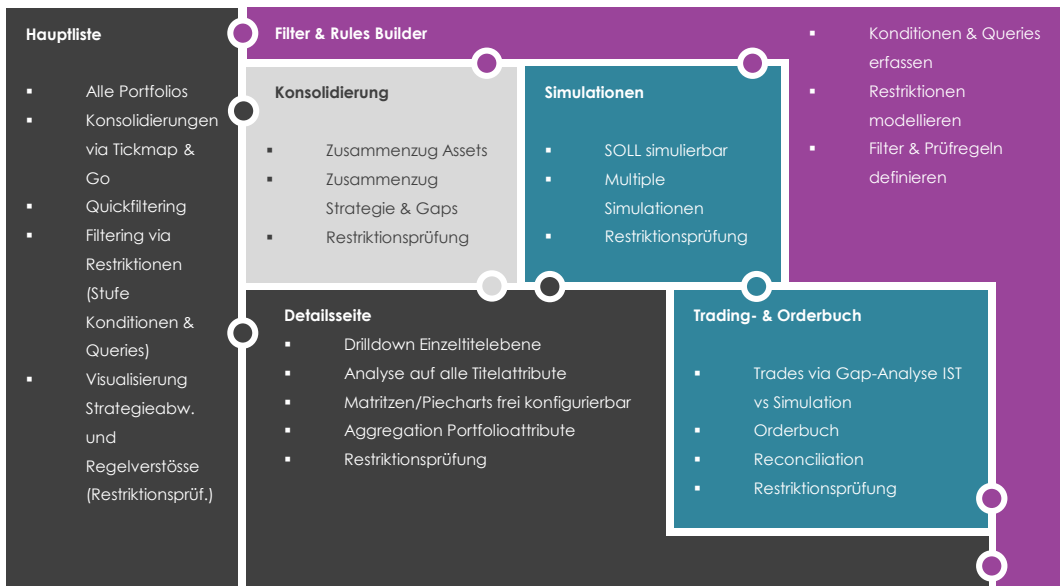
Hauptliste

- Alle Portfolios
- Konsolidierungen via Tickmap & Go
- Quickfiltering
- Filtering via Restriktionen (Stufe Konditionen & Queries)
- Visualisierung Strategieabw. und Regelverstösse (Restriktionsprüf.)

Filter & Rules Builder

- Konditionen & Queries erfassen
- Restriktionen modellieren
- Filter & Prüfregeln definieren

Konsolidierung

- Zusammenzug Assets
- Zusammenzug Strategie & Gaps
- Restriktionsprüfung

Simulationen

- SOLL simulierbar
- Multiple Simulationen
- Restriktionsprüfung

Detailsseite

- Drilldown Einzeltitelebene
- Analyse auf alle Titelattribute
- Matritzen/Piecharts frei konfigurierbar
- Aggregation Portfolioattribute
- Restriktionsprüfung

Trading- & Orderbuch

- Trades via Gap-Analyse IST vs Simulation
- Orderbuch
- Reconciliation
- Restriktionsprüfung